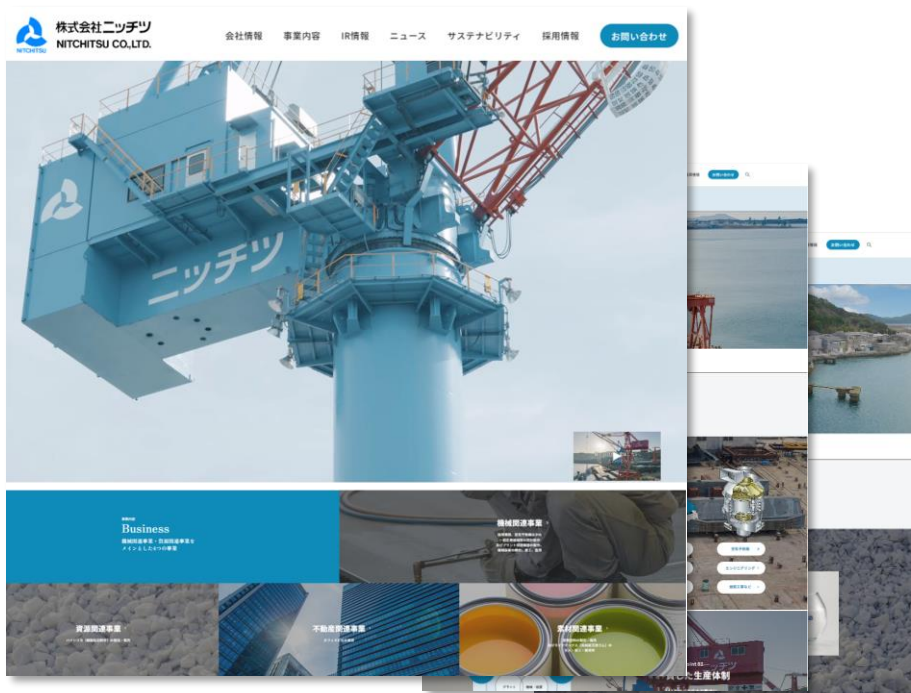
株式会社ニッチツ
NITCHITSU CO.,LTD.
NITCHITSU

会社情報 事業内容 IR情報 ニュース サステナビリティ 採用情報 お問い合わせ

ニッチツ

Business
機械関連事業・資源関連事業を
メインとした4つの事業

機械関連事業

資源関連事業

不動産関連事業

素材関連事業

お問い合わせ

生産体制